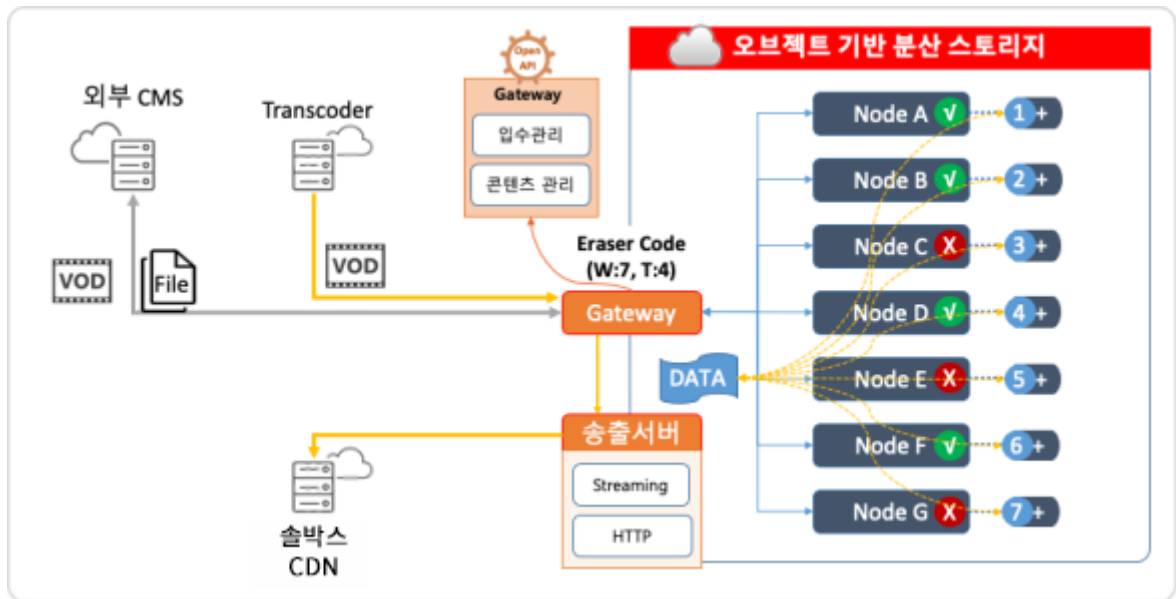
오브젝트 기반 분산 스토리지

Open API

Gateway

입수관리

콘텐츠 관리

외부 CMS

Transcoder

VOD

File

VOD

Eraser Code (W:7, T:4)

Gateway

DATA

송출서버

Streaming

HTTP

솔박스 CDN

Node A V 1 +

Node B V 2 +

Node C X 3 +

Node D V 4 +

Node E X 5 +

Node F V 6 +

Node G X 7 +